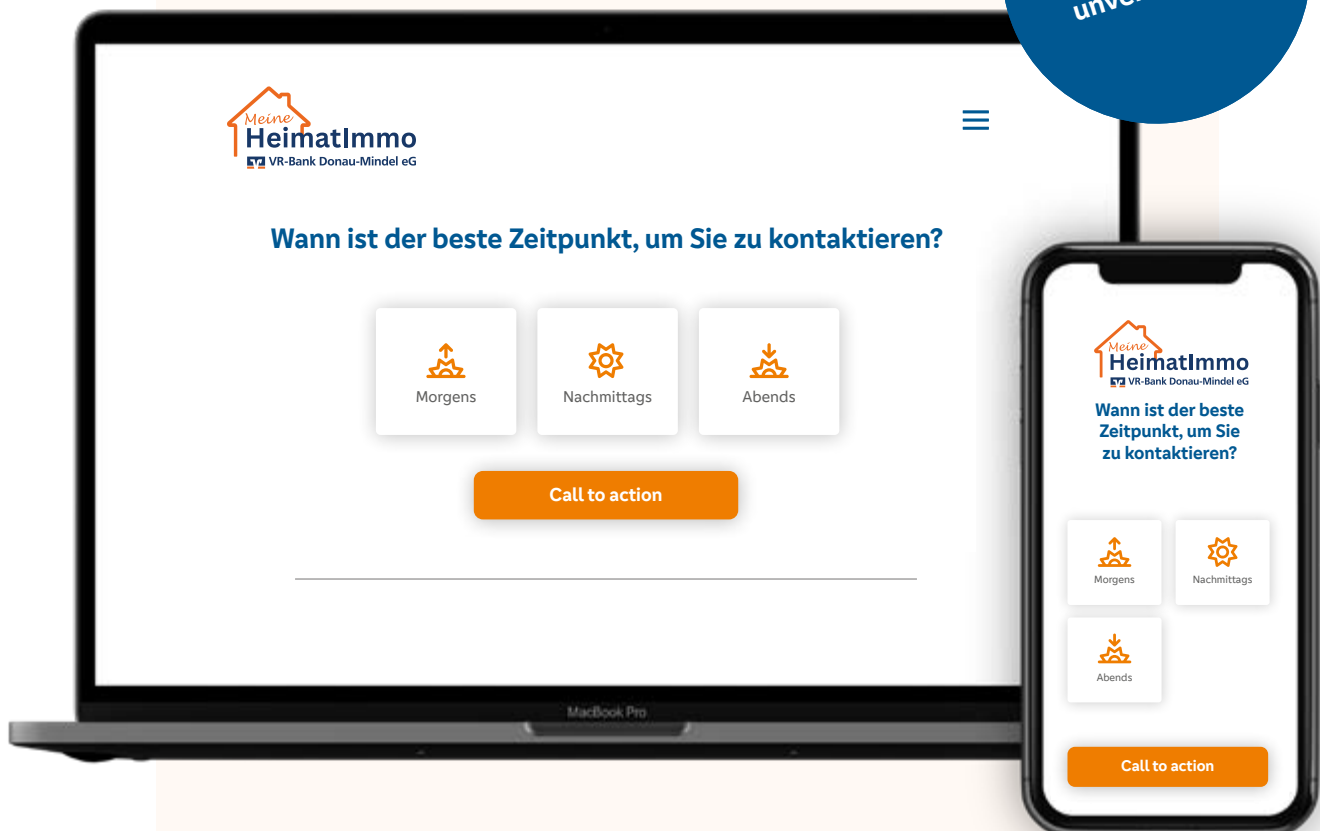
unve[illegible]

Meine HeimatImmo
VR-Bank Donau-Mindel eG

Wann ist der beste Zeitpunkt, um Sie zu kontaktieren?

Morgens

Nachmittags

Abends

Call to action

MacBook Pro

Meine HeimatImmo
VR-Bank Donau-Mindel eG

Wann ist der beste Zeitpunkt, um Sie zu kontaktieren?

Morgens

Nachmittags

Abends

Call to action